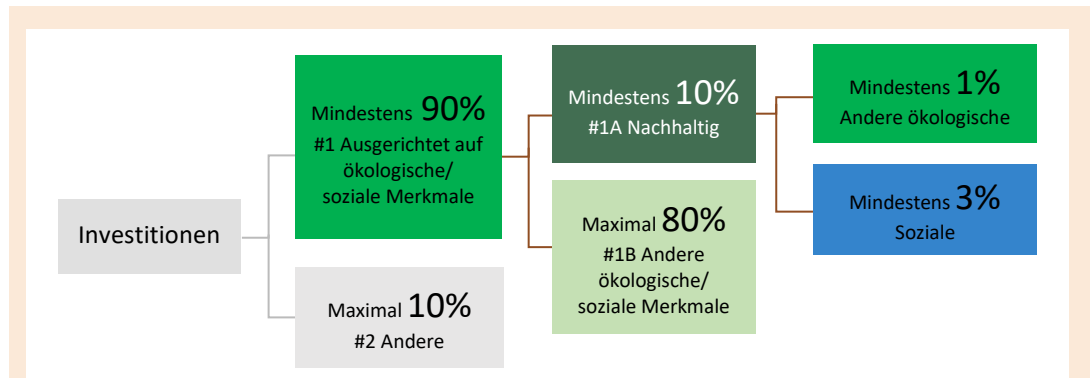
Investitionen

Mindestens 90%
#1 Ausgerichtet auf ökologische/ soziale Merkmale

Maximal 10%
#2 Andere

Mindestens 10%
#1A Nachhaltig

Maximal 80%
#1B Andere ökologische/ soziale Merkmale

Mindestens 1%
Andere ökologische

Mindestens 3%
Soziale